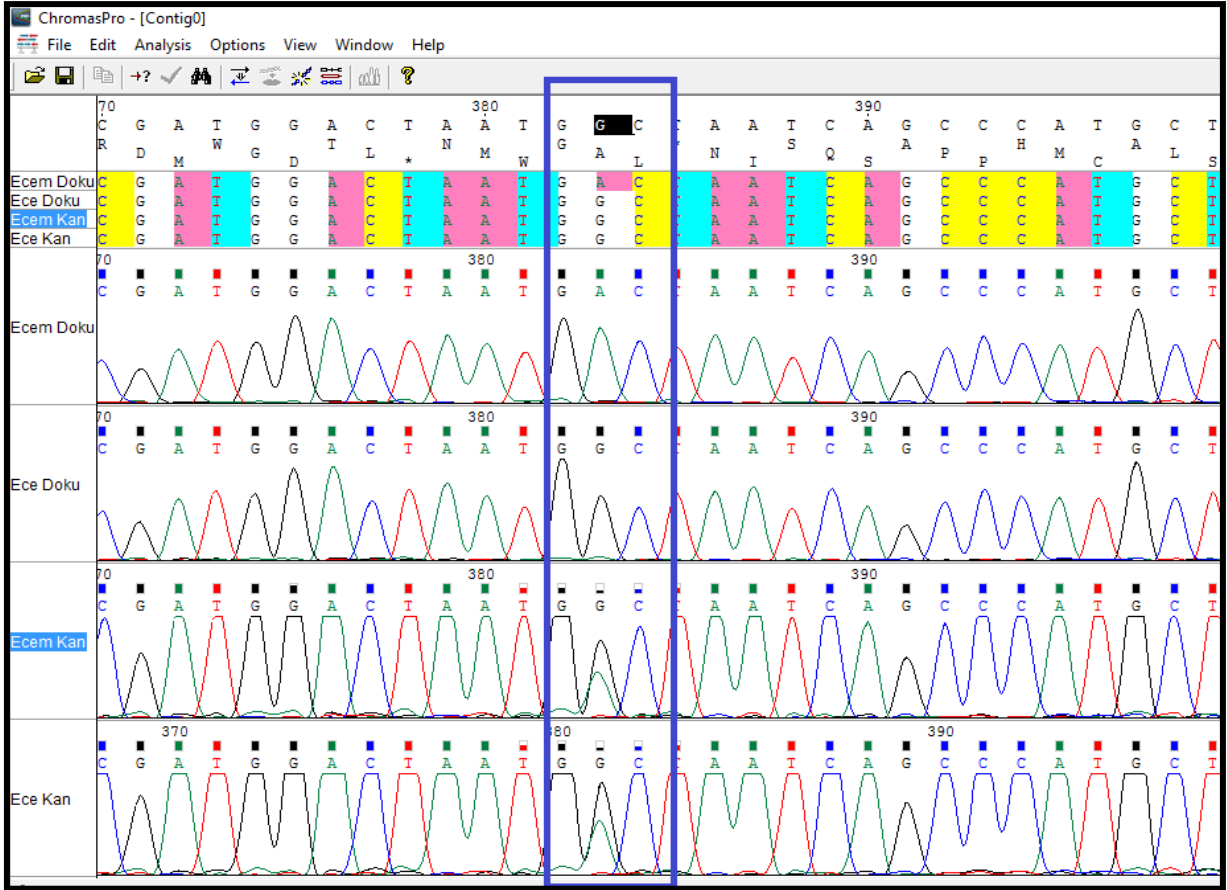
ChromasPro - [Contig0]

File Edit Analysis Options View Window Help

70 380 390
C G A T G G A C T A A T G G C T A A T C A G C C C A T G C T
R D M W G D T L * N M W G A L N I S Q S A P P H M C A L S

| | | | | | | | | | | | | | | | | | | | | | | | | | | | | | | |
|---|---|---|---|---|---|---|---|---|---|---|---|---|---|---|---|---|---|---|---|---|---|---|---|---|---|---|---|---|---|---|
| Ecem Doku | C | G | A | T | G | G | A | C | T | A | A | T | G | A | C | T | A | A | T | C | A | G | C | C | C | A | T | G | C | T |
| Ece Doku | C | G | A | T | G | G | A | C | T | A | A | T | G | G | C | T | A | A | T | C | A | G | C | C | C | A | T | G | C | T |
| Ecem Kan | C | G | A | T | G | G | A | C | T | A | A | T | G | G | C | T | A | A | T | C | A | G | C | C | C | A | T | G | C | T |
| Ece Kan | C | G | A | T | G | G | A | C | T | A | A | T | G | G | C | T | A | A | T | C | A | G | C | C | C | A | T | G | C | T |

Ecem Doku
70 380 390
C G A T G G A C T A A T G A C T A A T C A G C C C A T G C T

Ece Doku
70 380 390
C G A T G G A C T A A T G G C T A A T C A G C C C A T G C T

Ecem Kan
70 380 390
C G A T G G A C T A A T G G C T A A T C A G C C C A T G C T

Ece Kan
370 380 390
C G A T G G A C T A A T G G C T A A T C A G C C C A T G C T